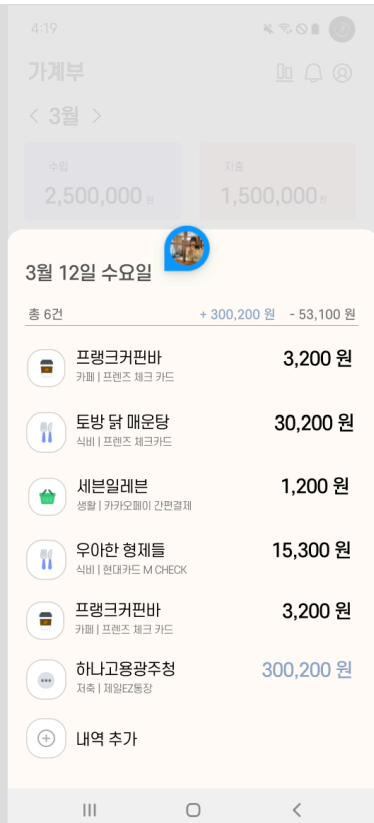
4:19

가계부

< 3월 >

수입
2,500,000 원

지출
1,500,000 원

3월 12일 수요일

총 6건
+ 300,200 원 - 53,100 원

프랭크커핀바
카페 | 프렌즈 체크 카드
3,200 원

토방 닭 매운탕
식비 | 프렌즈 체크카드
30,200 원

세븐일레븐
생활 | 카카오페이 간편결제
1,200 원

우아한 형제들
식비 | 현대카드 M CHECK
15,300 원

프랭크커핀바
카페 | 프렌즈 체크 카드
3,200 원

하나고용광주청
저축 | 제일EZ통장
300,200 원

내역 추가